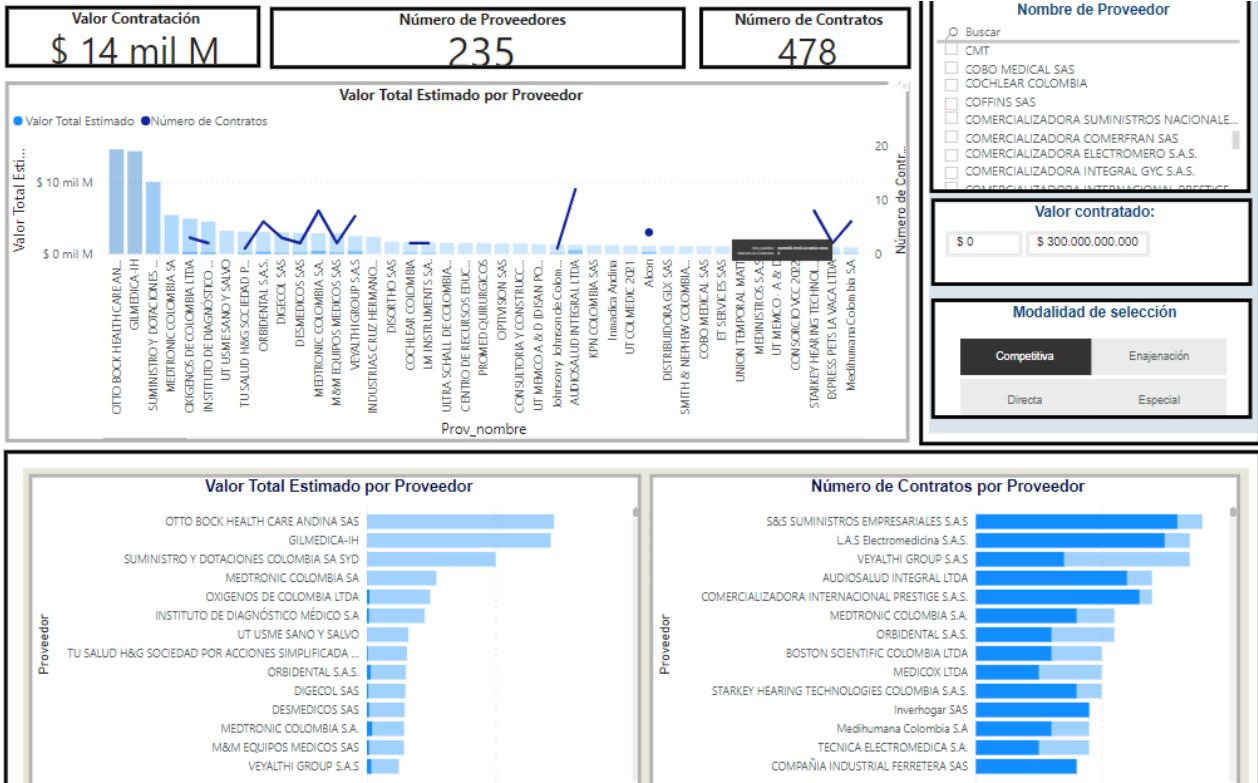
Valor Contratación
$ 14 mil M

Número de Proveedores
235

Número de Contratos
478

Nombre de Proveedor
Buscar
CMT
COBO MEDICAL SAS
COCHLEAR COLOMBIA
COFFINS SAS
COMERCIALIZADORA SUMINISTROS NACIONALE...
COMERCIALIZADORA COMERFRAN SAS
COMERCIALIZADORA ELECTROMERO S.A.S.
COMERCIALIZADORA INTEGRAL GYC S.A.S.
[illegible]

Valor Total Estimado por Proveedor
Valor Total Estimado Número de Contratos
Valor Total Esti...
$ 10 mil M
$ 0 mil M
20
10
0
Número de Contr...
OTTO BOCK HEALTH CARE AN...
GILMEDICA-IH
SUMINISTRO Y DOTACIONES ...
MEDTRONIC COLOMBIA SA
OXIGENOS DE COLOMBIA LTDA
INSTITUTO DE DIAGNÓSTICO ...
UT USME SANO Y SALVO
TU SALUD H&G SOCIEDAD P...
ORBIDENTAL S.A.S.
DIGECOL SAS
DESMEDICOS SAS
MEDTRONIC COLOMBIA S.A.
M&M EQUIPOS MEDICOS SAS
VEYALTHI GROUP S.A.S
INDUSTRIAS CRUZ HERMANO...
DISORTHO SAS
COCHLEAR COLOMBIA
LM INSTRUMENTS SA
ULTRA SCHALL DE COLOMBIA...
CENTRO DE RECURSOS EDUC...
PROMED QUIRURGICOS
OPTIVISION SAS
CONSULTORIA Y CONSTRUCC...
UT MEMCO A & D (DISAN PO...
Johnson y Johnson de Colom...
AUDIOSALUD INTEGRAL LTDA
KPN COLOMBIA SAS
Inmedica Andina
UT COLMEDIC 2021
Alcon
DISTRIBUIDORA GLX SAS
SMITH & NEPHEW COLOMBIA...
COBO MEDICAL SAS
ET SERVICES SAS
UNION TEMPORAL MATI...
MEDINISTROS S.A.S
UT MEMCO - A & D
CONSORCIO VCC 2022
STARKEY HEARING TECHNOL...
EXPRESS PETS LA VACA LTDA
Medihumana Colombia SA
Prov_nombre

Valor contratado:
$ 0
$ 300.000.000.000

Modalidad de selección
Competitiva
Enajenación
Directa
Especial

Valor Total Estimado por Proveedor
Proveedor
OTTO BOCK HEALTH CARE ANDINA SAS
GILMEDICA-IH
SUMINISTRO Y DOTACIONES COLOMBIA SA SYD
MEDTRONIC COLOMBIA SA
OXIGENOS DE COLOMBIA LTDA
INSTITUTO DE DIAGNÓSTICO MÉDICO S.A
UT USME SANO Y SALVO
TU SALUD H&G SOCIEDAD POR ACCIONES SIMPLIFICADA ...
ORBIDENTAL S.A.S.
DIGECOL SAS
DESMEDICOS SAS
MEDTRONIC COLOMBIA S.A.
M&M EQUIPOS MEDICOS SAS
VEYALTHI GROUP S.A.S

Número de Contratos por Proveedor
Proveedor
S&S SUMINISTROS EMPRESARIALES S.A.S
L.A.S Electromedicina S.A.S.
VEYALTHI GROUP S.A.S
AUDIOSALUD INTEGRAL LTDA
COMERCIALIZADORA INTERNACIONAL PRESTIGE S.A.S.
MEDTRONIC COLOMBIA S.A.
ORBIDENTAL S.A.S.
BOSTON SCIENTIFIC COLOMBIA LTDA
MEDICOX LTDA
STARKEY HEARING TECHNOLOGIES COLOMBIA S.A.S.
Inverhogar SAS
Medihumana Colombia S.A
TECNICA ELECTROMEDICA S.A.
COMPAÑIA INDUSTRIAL FERRETERA SAS